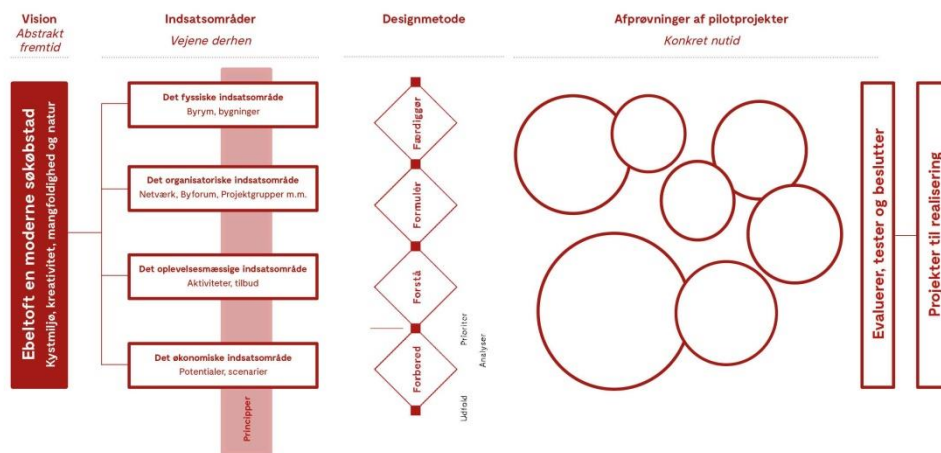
Vision
Abstrakt fremtid

Indsatsområder
Vejene derhen

Designmetode

Afprøvninger af pilotprojekter
Konkret nutid

Ebeltoft en moderne søkøbstad
Kystmiljø, kreativitet, mangfoldighed og natur

Det fyssiske indsatsområde
Byrym, bygninger

Det organisatoriske indsatsområde
Netværk, Byforum, Projektgrupper m.m.

Det oplevelsesmæssige indsatsområde
Aktiviteter, tilbud

Det økonomiske indsatsområde
Potentialer, scenarier

Principper

Færdiggør
Formulér
Forstå
Forbered

Prioriter
Analyser
Udfold

Evaluerer, tester og beslutter

Projekter til realisering